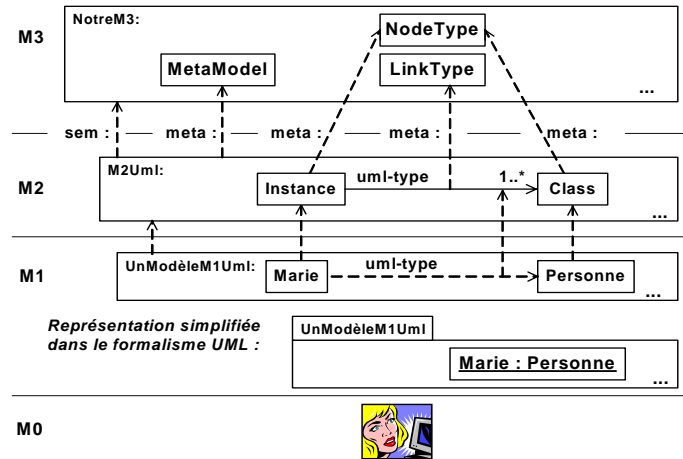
M3

NotreM3:

NodeType

MetaModel

LinkType

...

sem :

meta :

meta :

meta :

meta :

M2

M2Uml:

Instance

uml-type

1..*

Class

...

M1

UnModèleM1Uml:

Marie

uml-type

Personne

...

*Représentation simplifiée dans le formalisme UML :*

UnModèleM1Uml

Marie : Personne

...

M0